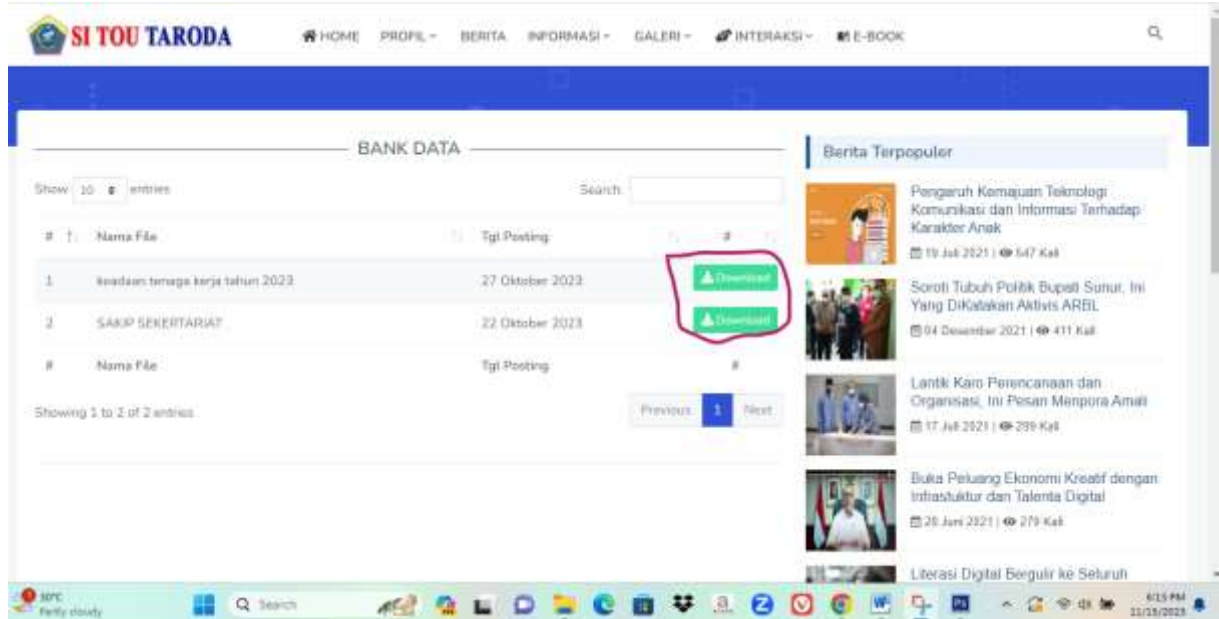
SI TOU TARODA

HOME PROFIL BERITA INFORMASI GALERI INTERAKSI E-BOOK

BANK DATA

Show 10 entries

Search:

| # | Nama File | Tgl Posting | # |
|---|---|---|---|
| 1 | keadaan tenaga kerja tahun 2023 | 27 Oktober 2023 | Download |
| 2 | SAKIP SEKERTARIAT | 22 Oktober 2023 | Download |
| # | Nama File | Tgl Posting | # |

Showing 1 to 2 of 2 entries

Previous 1 Next

Berita Terpopuler

Pengaruh Kemajuan Teknologi Komunikasi dan Informasi Terhadap Karakter Anak
19 Juli 2021 | 547 Kali

Soroti Tubuh Politik Bupati Sunur, Ini Yang DiKatakan Aktivis ARBL
04 Desember 2021 | 411 Kali

Lantik Karo Perencanaan dan Organisasi, Ini Pesan Menpora Amali
17 Juli 2021 | 299 Kali

Buka Peluang Ekonomi Kreatif dengan Infrastuktur dan Talenta Digital
28 Juni 2021 | 279 Kali

Literasi Digital Bergulir ke Seluruh

30°C Partly cloudy

Search

6:15 PM 11/15/2023